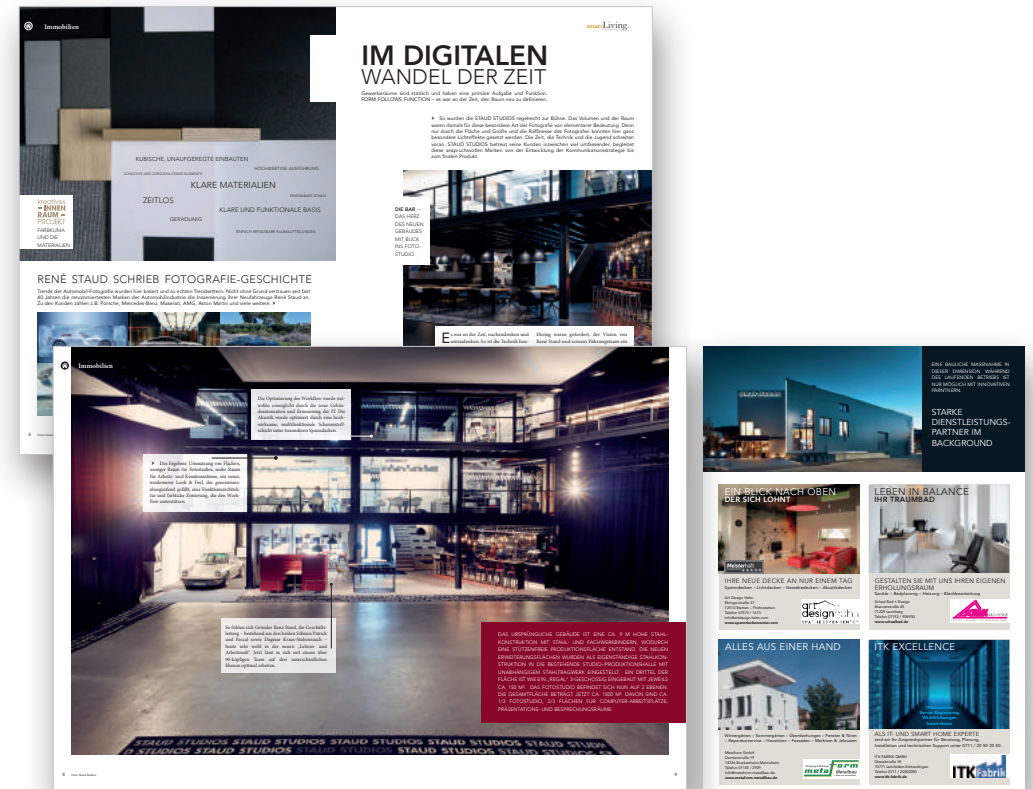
Immobilien

smartLiving

IM DIGITALEN WANDEL DER ZEIT

Gewerberäume sind statisch und haben eine primäre Aufgabe und Funktion. FORM FOLLOWS FUNCTION – es war an der Zeit, den Raum neu zu definieren.

So wurden die STAUD STUDIOS regelrecht zur Bühne. Das Volumen und der Raum waren damals für diese besondere Art der Fotografie von elementarer Bedeutung. Denn nur durch die Fläche und Größe und die Raffinesse der Fotografen konnten hier ganz besondere Lichteffekte gesetzt werden. Die Zeit, die Technik und die Jugend schreiten voran. STAUD STUDIOS betreut seine Kunden inzwischen viel umfassender, begleitet diese anspruchsvollen Marken von der Entwicklung der Kommunikationsstrategie bis zum finalen Produkt.

KUBISCHE, UNAUFGEREGTE EINBAUTEN
HOCHWERTIGE AUSFÜHRUNG
SCHLICHTE UND ZURÜCKHALTENDE ELEMENTE
KLARE MATERIALIEN
ZEITLOS
KLARE UND FUNKTIONALE BASIS
GERADLINIG
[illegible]

kreatives – INNENRAUM – PROJEKT
FARBKLIMA UND DIE MATERIALIEN

DIE BAR – DAS HERZ DES NEUEN GEBÄUDES MIT BLICK INS FOTOSTUDIO

RENÉ STAUD SCHRIEB FOTOGRAFIE-GESCHICHTE

Trends der Automobil-Fotografie wurden hier kreiert und zu echten Trendsettern. Nicht ohne Grund vertrauen seit fast 40 Jahren die renommiertesten Marken der Automobilindustrie die Inszenierung ihrer Neufahrzeuge René Staud an. Zu den Kunden zählen z.B. Porsche, Mercedes-Benz, Maserati, AMG, Aston Martin und viele weitere.

Es war an der Zeit, nachzudenken und umzudenken. So ist die Technik hm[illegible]

Ehrung waren gefördert, der Vision von René Staud und seinem Führungsteam ein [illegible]

Immobilien

Die Optimierung des Workflow wurde neben einer möglichst durch die neue Gebäudestruktur und Erneuerung der IT. Die Akustik wurde optimiert durch eine hochwirksame, multifunktionale Schallabsorptionsfläche unter besonderen Spanndecken.

Das Ergebnis: Umnutzung von Flächen, weniger Raum für Fotostudios, mehr Raum für Arbeits- und Kreativräume, ein neues, modernes Look & Feel, die gewachsene übergreifend gefüllt, eine Funktionsarchitektur und farbliche Zonierung, die den Workflow unterstützen.

So fühlen sich Gründer René Staud, die Geschäftsleitung – bestehend aus den beiden Söhnen Patrick und Pascal sowie Dagmar Kruse-Hohenstaufen – heute sehr wohl in der neuen „Lebens- und Arbeitswelt". Jetzt lässt es sich mit einem über 30-köpfigen Team auf den unterschiedlichen Ebenen optimal arbeiten.

DAS URSPRÜNGLICHE GEBÄUDE IST EINE CA. 9 M HOHE STAHLKONSTRUKTION MIT STAHL- UND FACHWERKBINDERN, WODURCH EINE STÜTZENFREIE PRODUKTIONSFLÄCHE ENTSTAND. DIE NEUEN ERWEITERUNGSFLÄCHEN WURDEN ALS EIGENSTÄNDIGE STAHLKONSTRUKTION IN DIE BESTEHENDE STUDIO-/PRODUKTIONSHALLE MIT UNABHÄNGIGEM STAHLTRAGWERK EINGESTELLT. EIN DRITTEL DER FLÄCHE IST WIE EIN „REGAL" 3-GESCHOSSIG EINGEBAUT MIT JEWEILS CA. 150 M². DAS FOTOSTUDIO BEFINDET SICH NUN AUF 2 EBENEN. DIE GESAMTFLÄCHE BETRÄGT JETZT CA. 1500 M², DAVON SIND CA. 1/3 FOTOSTUDIO, 2/3 FLÄCHEN FÜR COMPUTER-ARBEITSPLÄTZE, PRÄSENTATIONS- UND BESPRECHUNGSRÄUME.

STAUD STUDIOS STAUD STUDIOS STAUD STUDIOS STAUD STUDIOS STAUD STUDIOS

EINE BAULICHE MASSNAHME IN DIESER DIMENSION WÄHREND DES LAUFENDEN BETRIEBS IST NUR MÖGLICH MIT INNOVATIVEN PARTNERN.

STARKE DIENSTLEISTUNGSPARTNER IM BACKGROUND

EIN BLICK NACH OBEN
DER SICH LOHNT
IHRE NEUE DECKE AN NUR EINEM TAG
Spanndecken – Lichtdecken – Gestaltdecken – Akustikdecken
art design hahn

LEBEN IN BALANCE
IHR TRAUMBAD
GESTALTEN SIE MIT UNS IHREN EIGENEN ERHOLUNGSRAUM
Sanitär – Badplanung – Heizung – Blechbearbeitung

ALLES AUS EINER HAND
Wintergärten – Sonnengärten – Überdachungen – Fenster & Türen – Reparaturservice – Haustüren – Fassaden – Markisen & Jalousien
metaform Metallbau

ITK EXCELLENCE
ALS IT- UND SMART HOME EXPERTE
sind wir Ihr Ansprechpartner für Beratung, Planung, Installation und technischen Support unter 0711 / 20 50 20 50
ITK Fabrik